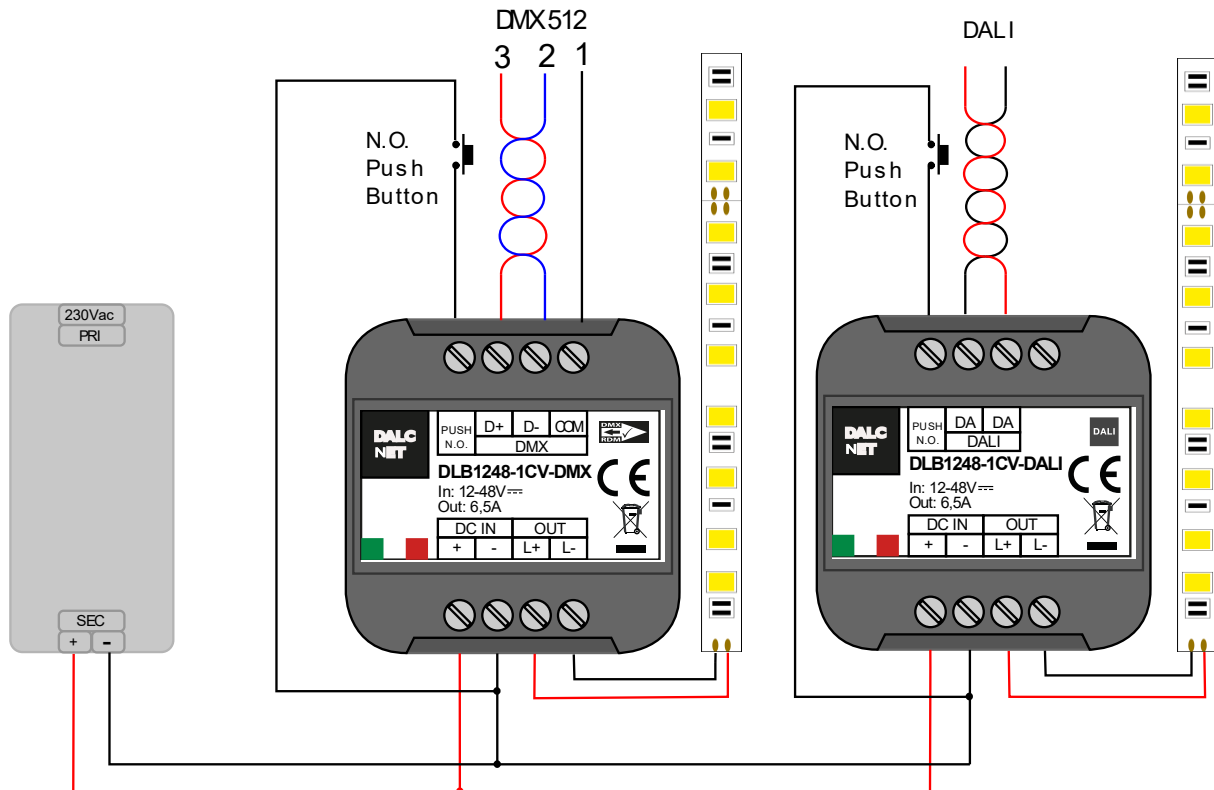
DMX512

3 2 1

N.O.
Push
Button

230Vac
PRI

SEC
+ -

DALC NET

| PUSH N.O. | D+ | D- | COM |
|---|---|---|---|
| | DMX | | |

DMX RDM

DLB1248-1CV-DMX
In: 12-48V⎓
Out: 6,5A

CE

| DC IN | | OUT | |
|---|---|---|---|
| + | - | L+ | L- |

DALI

N.O.
Push
Button

DALC NET

| PUSH N.O. | DA | DA |
|---|---|---|
| | DALI | |

DALI

DLB1248-1CV-DALI
In: 12-48V⎓
Out: 6,5A

CE

| DC IN | | OUT | |
|---|---|---|---|
| + | - | L+ | L- |